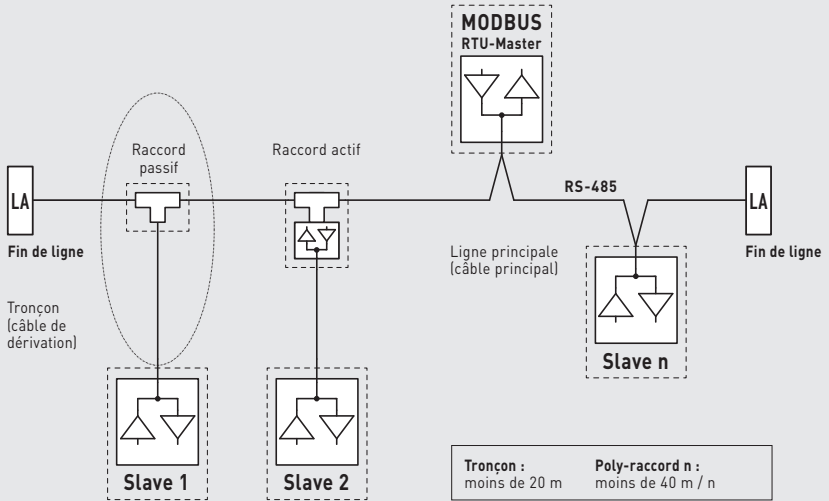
MODBUS
RTU-Master

Raccord passif

Raccord actif

LA

Fin de ligne

RS-485

LA

Fin de ligne

Ligne principale (câble principal)

Tronçon (câble de dérivation)

Slave n

Slave 1

Slave 2

Tronçon :
moins de 20 m

Poly-raccord n :
moins de 40 m / n